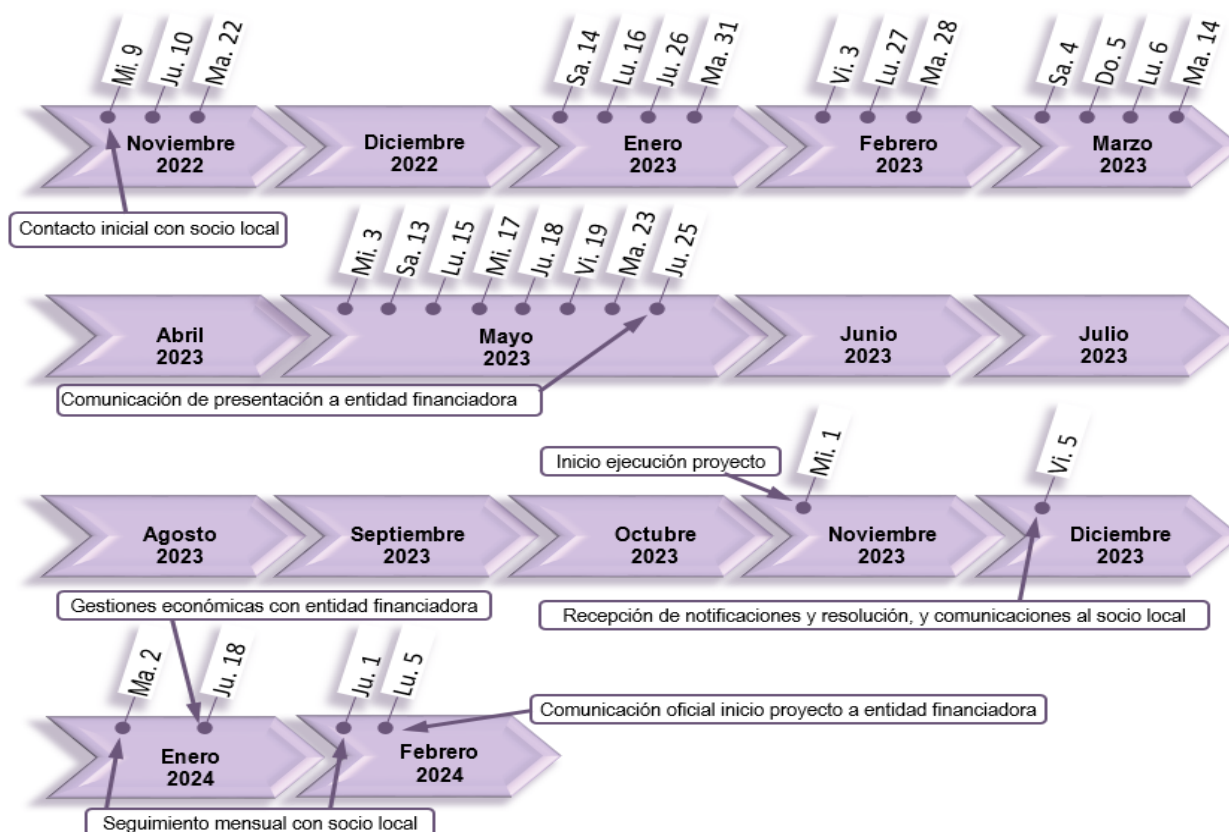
Mi. 9
Ju. 10
Ma. 22

Noviembre 2022

Diciembre 2022

Sa. 14
Lu. 16
Ju. 26
Ma. 31

Enero 2023

Vi. 3
Lu. 27
Ma. 28

Febrero 2023

Sa. 4
Do. 5
Lu. 6
Ma. 14

Marzo 2023

Contacto inicial con socio local

Abril 2023

Mi. 3
Sa. 13
Lu. 15
Mi. 17
Ju. 18
Vi. 19
Ma. 23
Ju. 25

Mayo 2023

Junio 2023

Julio 2023

Comunicación de presentación a entidad financiadora

Inicio ejecución proyecto

Mi. 1

Vi. 5

Agosto 2023

Septiembre 2023

Octubre 2023

Noviembre 2023

Diciembre 2023

Gestiones económicas con entidad financiadora

Recepción de notificaciones y resolución, y comunicaciones al socio local

Ma. 2
Ju. 18

Ju. 1
Lu. 5

Comunicación oficial inicio proyecto a entidad financiadora

Enero 2024

Febrero 2024

Seguimiento mensual con socio local